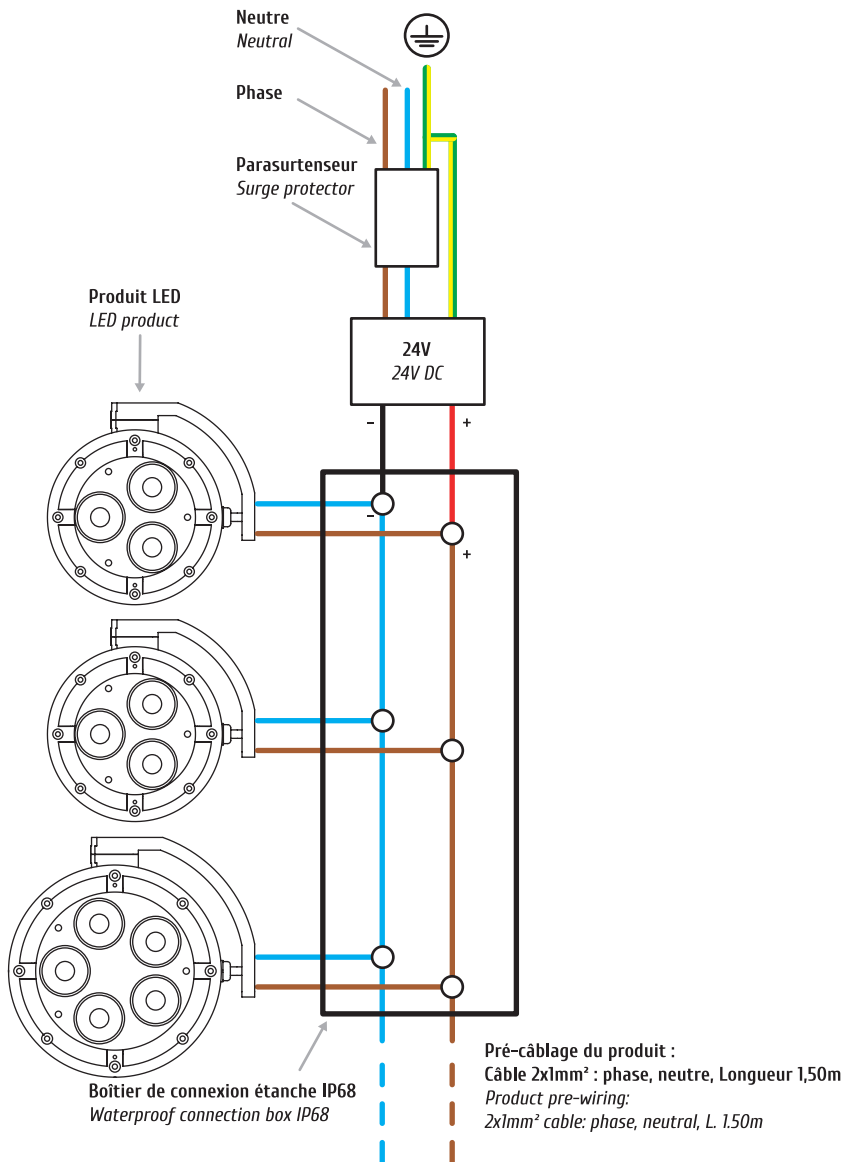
Neutre
Neutral

Phase

Parasurtenseur
Surge protector

Produit LED
LED product

24V
24V DC

–
+
–
+

Boîtier de connexion étanche IP68
Waterproof connection box IP68

Pré-câblage du produit :
Câble 2x1mm² : phase, neutre, Longueur 1,50m
Product pre-wiring:
2x1mm² cable: phase, neutral, L. 1.50m